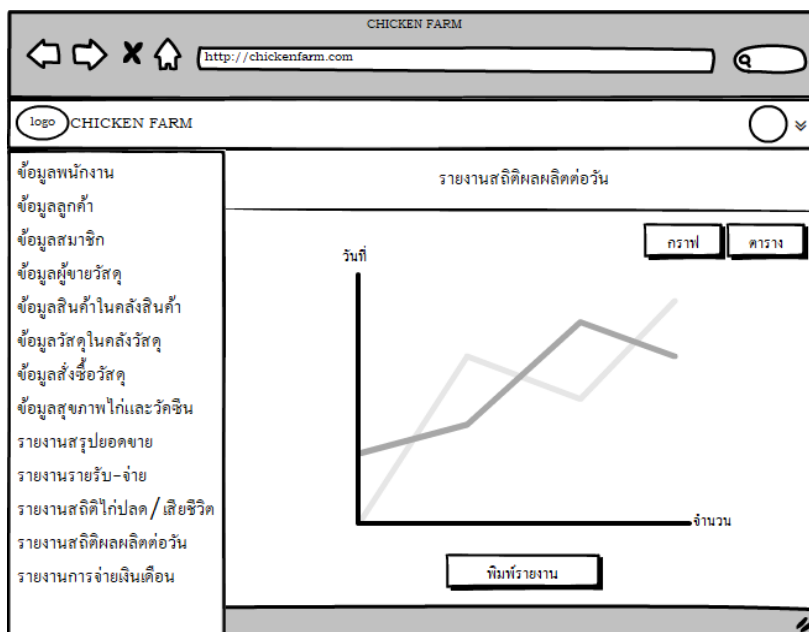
CHICKEN FARM

http://chickenfarm.com

logo CHICKEN FARM

ข้อมูลพนักงาน
ข้อมูลลูกค้า
ข้อมูลสมาชิก
ข้อมูลผู้ขายวัสดุ
ข้อมูลสินค้าในคลังสินค้า
ข้อมูลวัสดุในคลังวัสดุ
ข้อมูลสั่งซื้อวัสดุ
ข้อมูลสุขภาพไก่และวัคซีน
รายงานสรุปยอดขาย
รายงานรายรับ-จ่าย
รายงานสถิติไก่ปลด / เสียชีวิต
รายงานสถิติผลผลิตต่อวัน
รายงานการจ่ายเงินเดือน

รายงานสถิติผลผลิตต่อวัน

กราฟ
ตาราง

วันที่

จำนวน

พิมพ์รายงาน